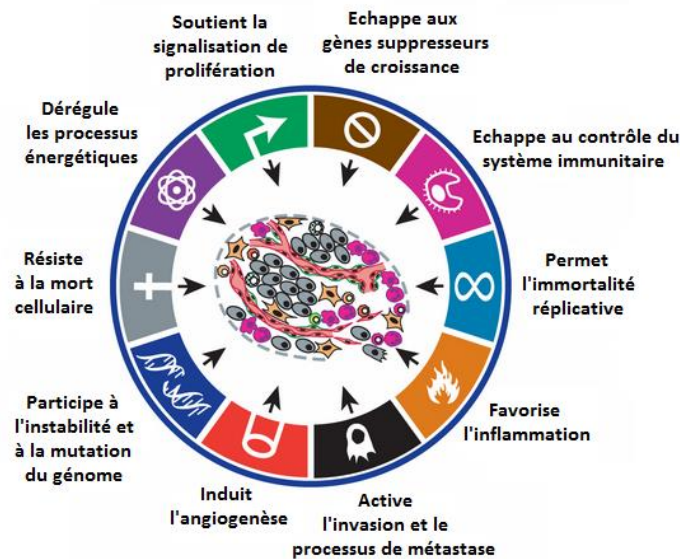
Soutient la signalisation de prolifération

Echappe aux gènes suppresseurs de croissance

Echappe au contrôle du système immunitaire

Permet l'immortalité réplicative

Favorise l'inflammation

Active l'invasion et le processus de métastase

Induit l'angiogenèse

Participe à l'instabilité et à la mutation du génome

Résiste à la mort cellulaire

Dérégule les processus énergétiques